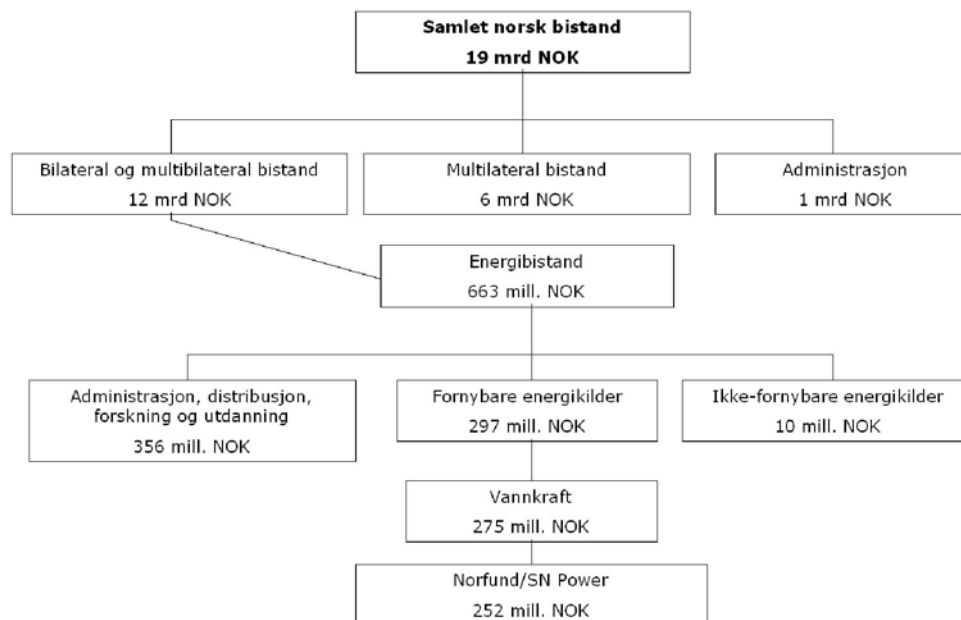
Samlet norsk bistand
19 mrd NOK

Bilateral og multibilateral bistand
12 mrd NOK

Multilateral bistand
6 mrd NOK

Administrasjon
1 mrd NOK

Energibistand
663 mill. NOK

Administrasjon, distribusjon, forskning og utdanning
356 mill. NOK

Fornybare energikilder
297 mill. NOK

Ikke-fornybare energikilder
10 mill. NOK

Vannkraft
275 mill. NOK

Norfund/SN Power
252 mill. NOK